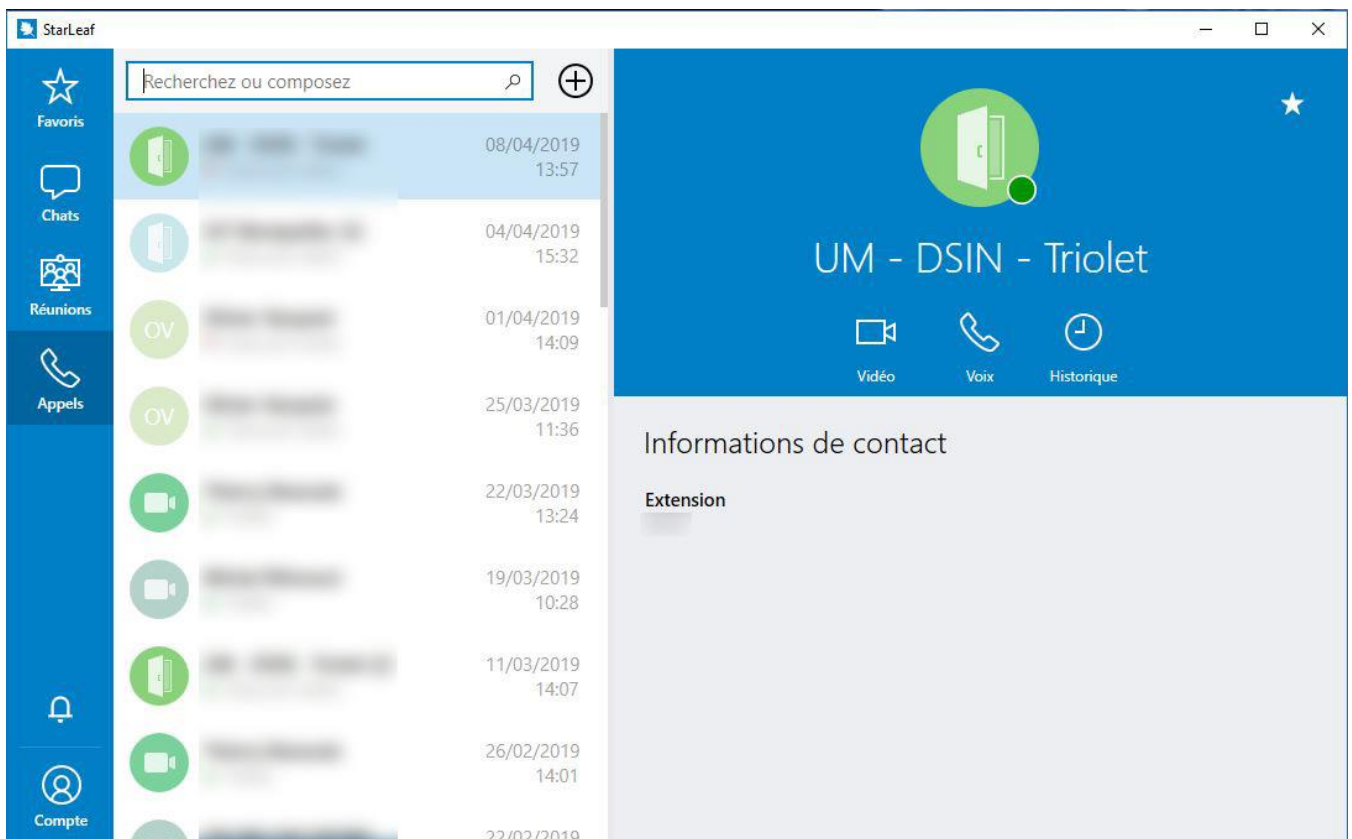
StarLeaf

Favoris

Chats

Réunions

Appels

Compte

Recherchez ou composez

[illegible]
08/04/2019
13:57

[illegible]
04/04/2019
15:32

OV
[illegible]
01/04/2019
14:09

OV
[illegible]
25/03/2019
11:36

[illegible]
22/03/2019
13:24

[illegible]
19/03/2019
10:28

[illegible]
11/03/2019
14:07

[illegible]
26/02/2019
14:01

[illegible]
22/02/2019

UM - DSIN - Triolet

Vidéo
Voix
Historique

Informations de contact

Extension
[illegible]